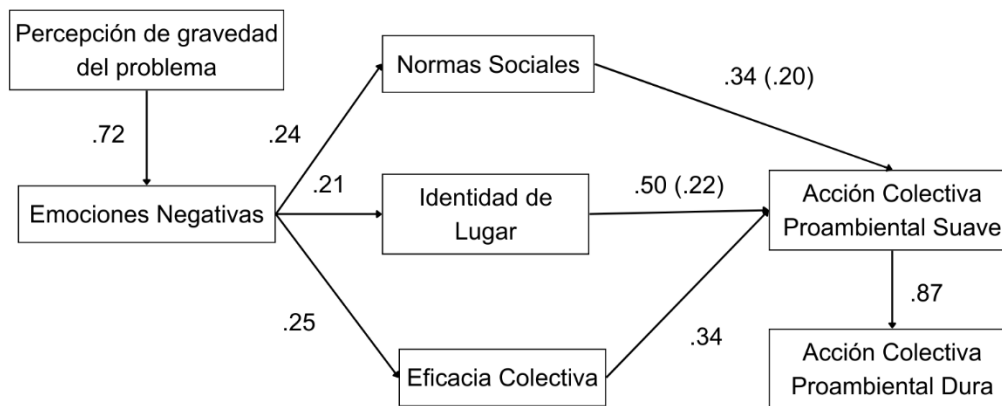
Percepción de gravedad del problema

.72

Emociones Negativas

.24

.21

.25

Normas Sociales

Identidad de Lugar

Eficacia Colectiva

.34 (.20)

.50 (.22)

.34

Acción Colectiva Proambiental Suave

.87

Acción Colectiva Proambiental Dura